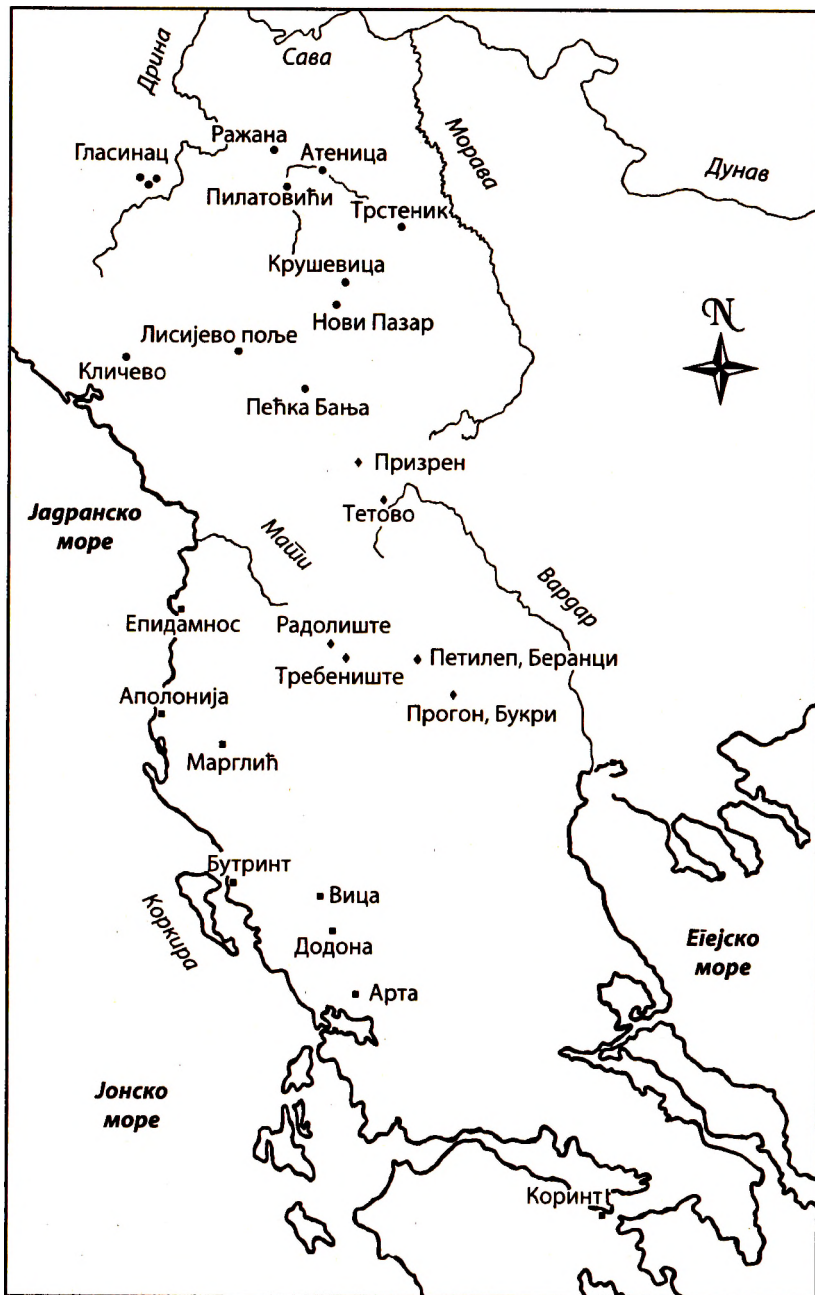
Дрина
Сава
Морава
Дунав
Ражана
Гласинац
Атеница
Пилатовићи
Трстеник
Крушевица
Нови Пазар
N
Лисијево поље
Кличево
Пећка Бања
Призрен
Тетово
Јадранско море
Мати
Вардар
Епидамнос
Радолиште
Требениште
Петилеп, Беранци
Прогон, Букри
Аполонија
Марглић
Бутринт
Вица
Коркира
Додона
Егејско море
Арта
Јонско море
Коринт